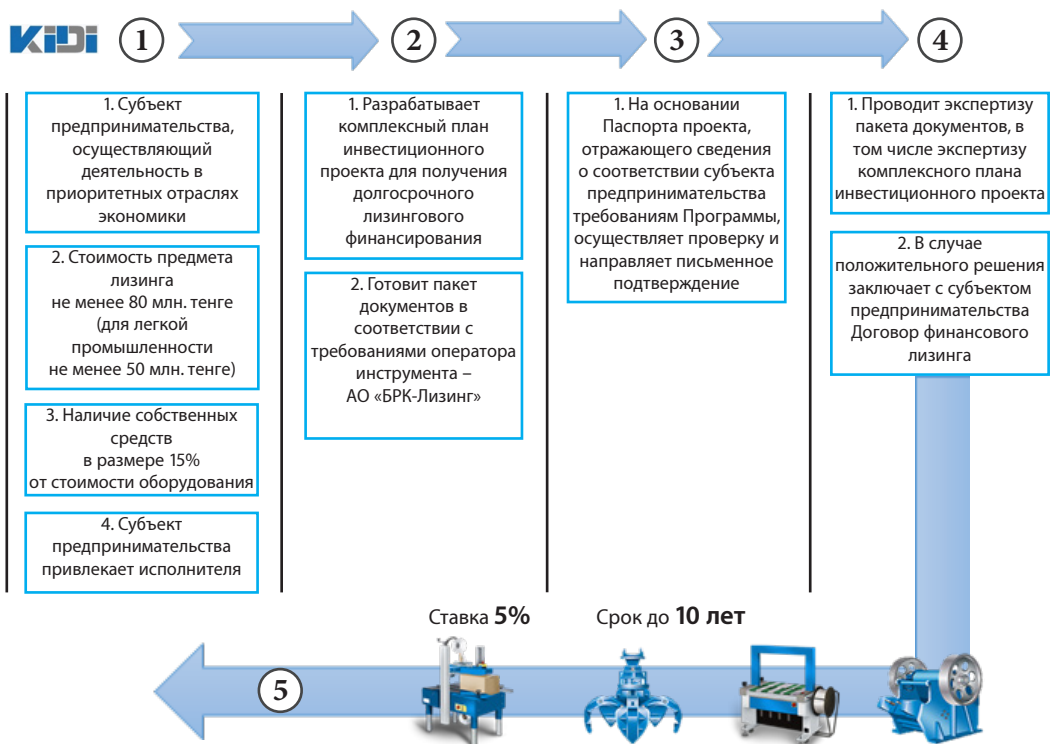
KIDI

1

2

3

4

1. Субъект предпринимательства, осуществляющий деятельность в приоритетных отраслях экономики

2. Стоимость предмета лизинга не менее 80 млн. тенге (для легкой промышленности не менее 50 млн. тенге)

3. Наличие собственных средств в размере 15% от стоимости оборудования

4. Субъект предпринимательства привлекает исполнителя

1. Разрабатывает комплексный план инвестиционного проекта для получения долгосрочного лизингового финансирования

2. Готовит пакет документов в соответствии с требованиями оператора инструмента – АО «БРК-Лизинг»

1. На основании Паспорта проекта, отражающего сведения о соответствии субъекта предпринимательства требованиям Программы, осуществляет проверку и направляет письменное подтверждение

1. Проводит экспертизу пакета документов, в том числе экспертизу комплексного плана инвестиционного проекта

2. В случае положительного решения заключает с субъектом предпринимательства Договор финансового лизинга

Ставка 5%

Срок до 10 лет

5